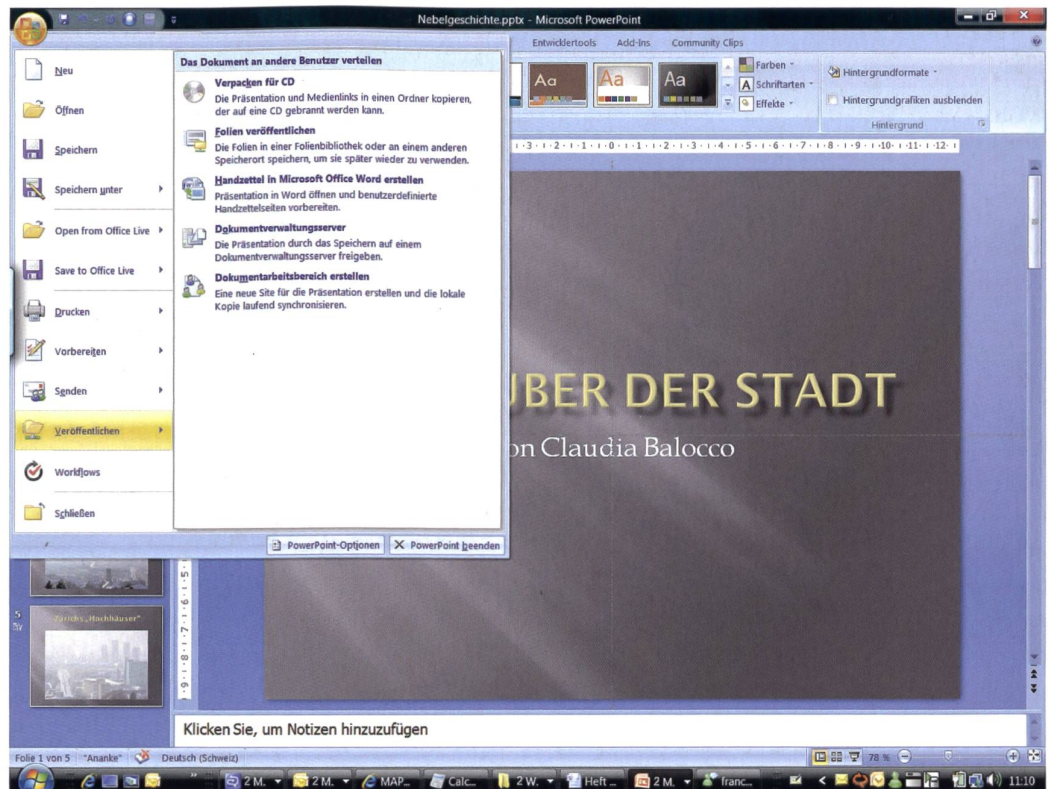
Nebelgeschichte.pptx - Microsoft PowerPoint

Entwicklertools Add-Ins Community Clips

Aa Aa Aa

Farben
Schriftarten
Effekte

Hintergrundformate
Hintergrundgrafiken ausblenden
Hintergrund

Neu
Öffnen
Speichern
Speichern unter
Open from Office Live
Save to Office Live
Drucken
Vorbereiten
Senden
Veröffentlichen
Workflows
Schließen

Das Dokument an andere Benutzer verteilen

Verpacken für CD
Die Präsentation und Medienlinks in einen Ordner kopieren, der auf eine CD gebrannt werden kann.

Folien veröffentlichen
Die Folien in einer Folienbibliothek oder an einem anderen Speicherort speichern, um sie später wieder zu verwenden.

Handzettel in Microsoft Office Word erstellen
Präsentation in Word öffnen und benutzerdefinierte Handzettelseiten vorbereiten.

Dokumentverwaltungsserver
Die Präsentation durch das Speichern auf einem Dokumentverwaltungsserver freigeben.

Dokumentarbeitsbereich erstellen
Eine neue Site für die Präsentation erstellen und die lokale Kopie laufend synchronisieren.

PowerPoint-Optionen
PowerPoint beenden

BER DER STADT
on Claudia Balocco

5
Zürichs „Hochhäuser"

Klicken Sie, um Notizen hinzuzufügen

Folie 1 von 5 "Ananke" Deutsch (Schweiz)
78 %

2 M. 2 M. MAP... Calc... 2 W. Heft... 2 M. 2 M. franc... 11:10